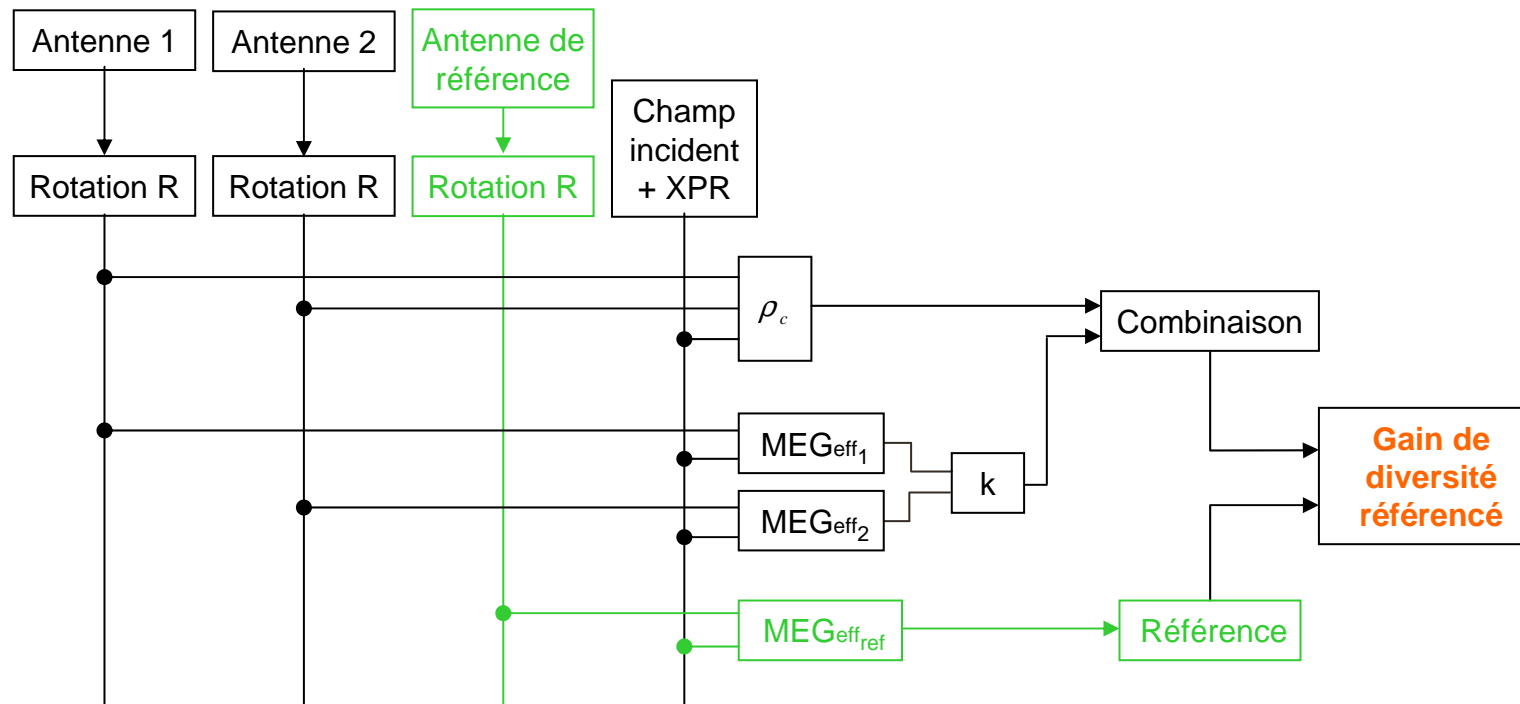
Antenne 1

Antenne 2

Antenne de référence

Rotation R

Rotation R

Rotation R

Champ incident + XPR

$\rho_c$

Combinaison

$MEG_{eff_1}$

k

$MEG_{eff_2}$

Gain de diversité référencé

$MEG_{eff_{ref}}$

Référence